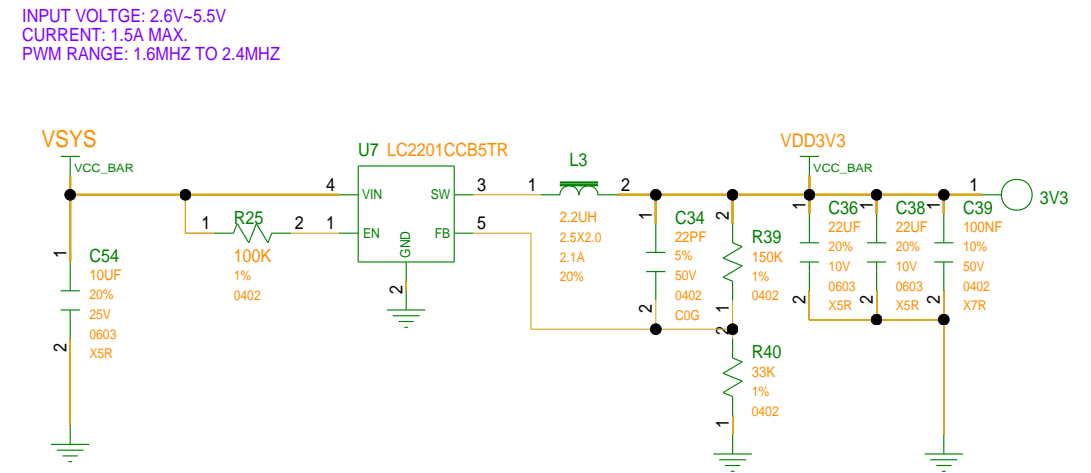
INPUT VOLTGE: 2.6V~5.5V
CURRENT: 1.5A MAX.
PWM RANGE: 1.6MHZ TO 2.4MHZ

VSYS
VCC_BAR

U7 LC2201CCB5TR
4 VIN
SW 3
1 EN
FB 5
GND
2

1 R25 2
100K
1%
0402

C54
1
10UF
20%
25V
0603
X5R
2

L3
1 2
2.2UH
2.5X2.0
2.1A
20%

C34
1
22PF
5%
50V
0402
C0G
2

R39
2
150K
1%
0402
1

R40
2
33K
1%
0402
1

VDD3V3
VCC_BAR

C36
1
22UF
20%
10V
0603
X5R
2

C38
1
22UF
20%
10V
0603
X5R
2

C39
1
100NF
10%
50V
0402
X7R
2

1
3V3